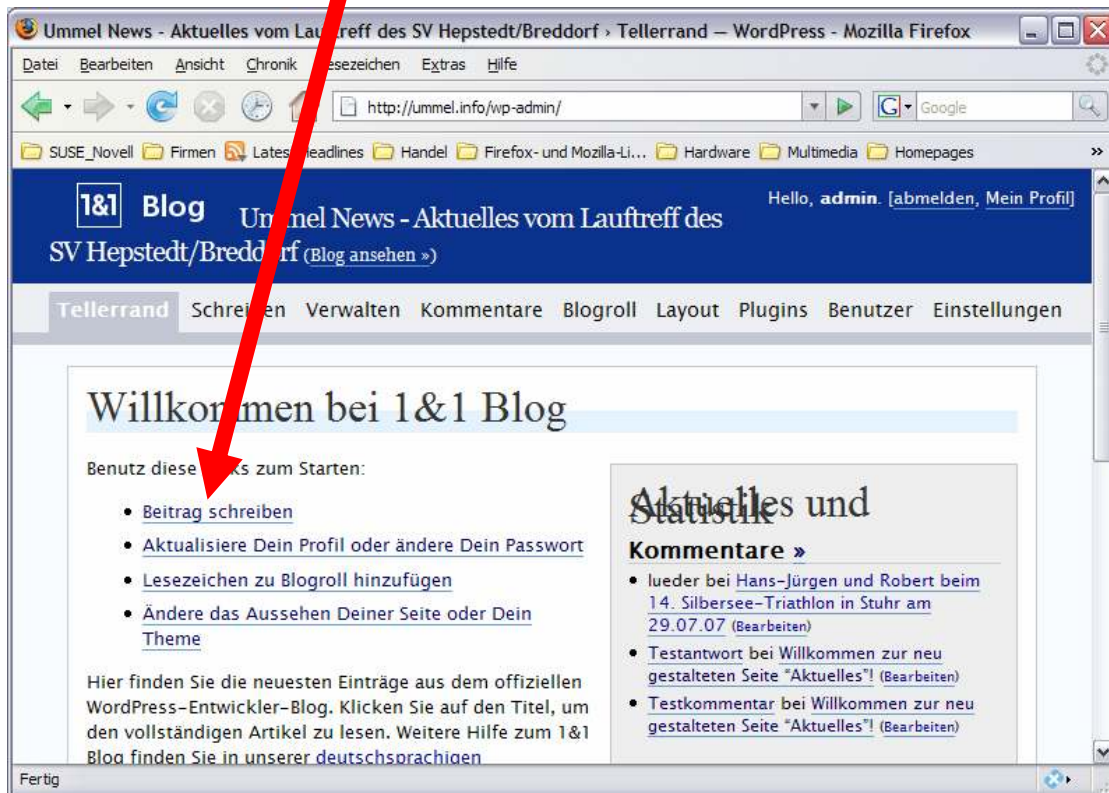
Ummel News - Aktuelles vom Lau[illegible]treff des SV Hepstedt/Breddorf › Tellerrand — WordPress - Mozilla Firefox

Datei Bearbeiten Ansicht Chronik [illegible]esezeichen Extras Hilfe

http://ummel.info/wp-admin/

Google

SUSE_Novell Firmen Lates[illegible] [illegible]eadlines Handel Firefox- und Mozilla-Li... Hardware Multimedia Homepages »

1&1 Blog Um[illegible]mel News - Aktuelles vom Lauftreff des SV Hepstedt/Bredd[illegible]rf (Blog ansehen »)

Hello, admin. [abmelden, Mein Profil]

Tellerrand Schrei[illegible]en Verwalten Kommentare Blogroll Layout Plugins Benutzer Einstellungen

Willkommen bei 1&1 Blog

Benutz diese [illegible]ks zum Starten:

• Beitrag schreiben
• Aktualisiere Dein Profil oder ändere Dein Passwort
• Lesezeichen zu Blogroll hinzufügen
• Ändere das Aussehen Deiner Seite oder Dein Theme

Hier finden Sie die neuesten Einträge aus dem offiziellen WordPress-Entwickler-Blog. Klicken Sie auf den Titel, um den vollständigen Artikel zu lesen. Weitere Hilfe zum 1&1 Blog finden Sie in unserer deutschsprachigen

Aktuelles und Statistik

Kommentare »

• lueder bei Hans-Jürgen und Robert beim 14. Silbersee-Triathlon in Stuhr am 29.07.07 (Bearbeiten)
• Testantwort bei Willkommen zur neu gestalteten Seite "Aktuelles"! (Bearbeiten)
• Testkommentar bei Willkommen zur neu gestalteten Seite "Aktuelles"! (Bearbeiten)

Fertig